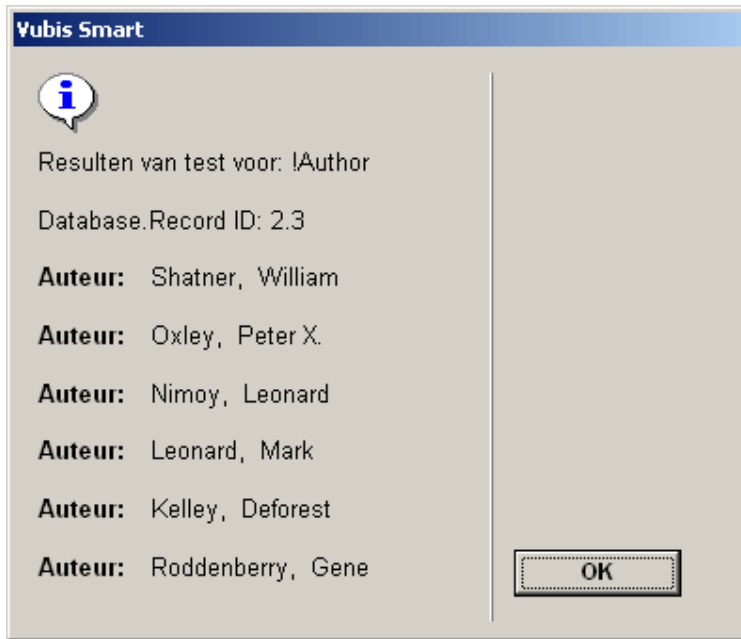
Vubis Smart

Resulten van test voor: !Author

Database.Record ID: 2.3

**Auteur:** Shatner, William

**Auteur:** Oxley, Peter X.

**Auteur:** Nimoy, Leonard

**Auteur:** Leonard, Mark

**Auteur:** Kelley, Deforest

**Auteur:** Roddenberry, Gene

OK